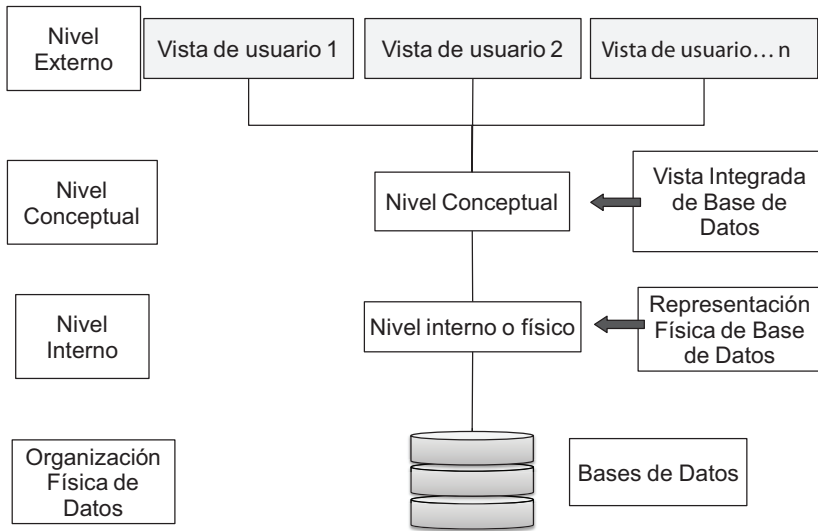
Nivel Externo

Vista de usuario 1

Vista de usuario 2

Vista de usuario… n

Nivel Conceptual

Nivel Conceptual

Vista Integrada de Base de Datos

Nivel Interno

Nivel interno o físico

Representación Física de Base de Datos

Organización Física de Datos

Bases de Datos